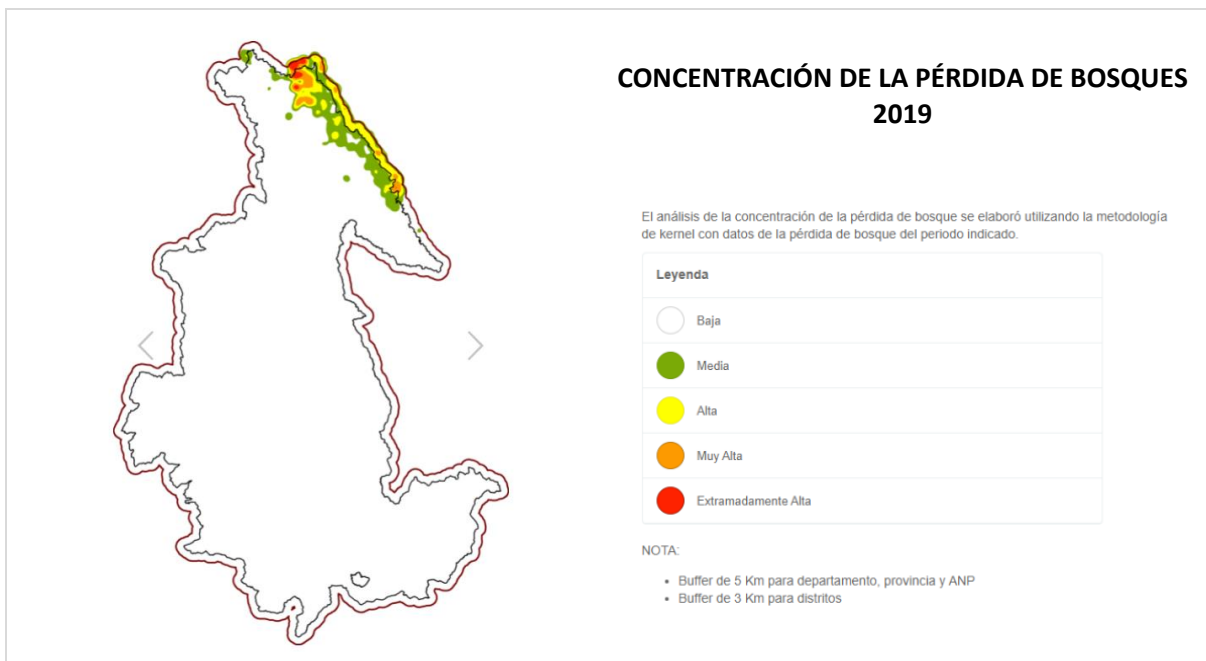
CONCENTRACIÓN DE LA PÉRDIDA DE BOSQUES 2019

El análisis de la concentración de la pérdida de bosque se elaboró utilizando la metodología de kernel con datos de la pérdida de bosque del periodo indicado.

Leyenda

Baja

Media

Alta

Muy Alta

Extramadamente Alta

NOTA:

- Buffer de 5 Km para departamento, provincia y ANP
- Buffer de 3 Km para distritos